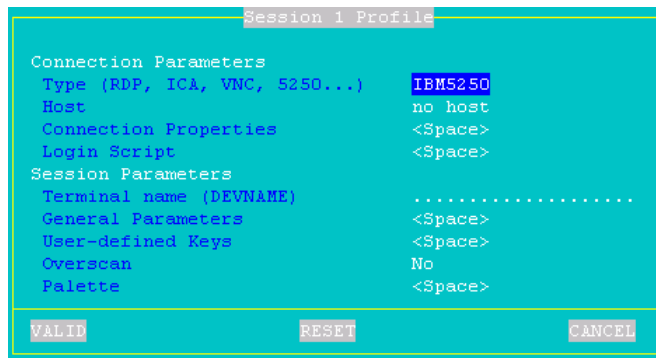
Session 1 Profile

Connection Parameters
Type (RDP, ICA, VNC, 5250...) IBM5250
Host no host
Connection Properties <Space>
Login Script <Space>
Session Parameters
Terminal name (DEVNAME) ....................
General Parameters <Space>
User-defined Keys <Space>
Overscan No
Palette <Space>

VALID RESET CANCEL